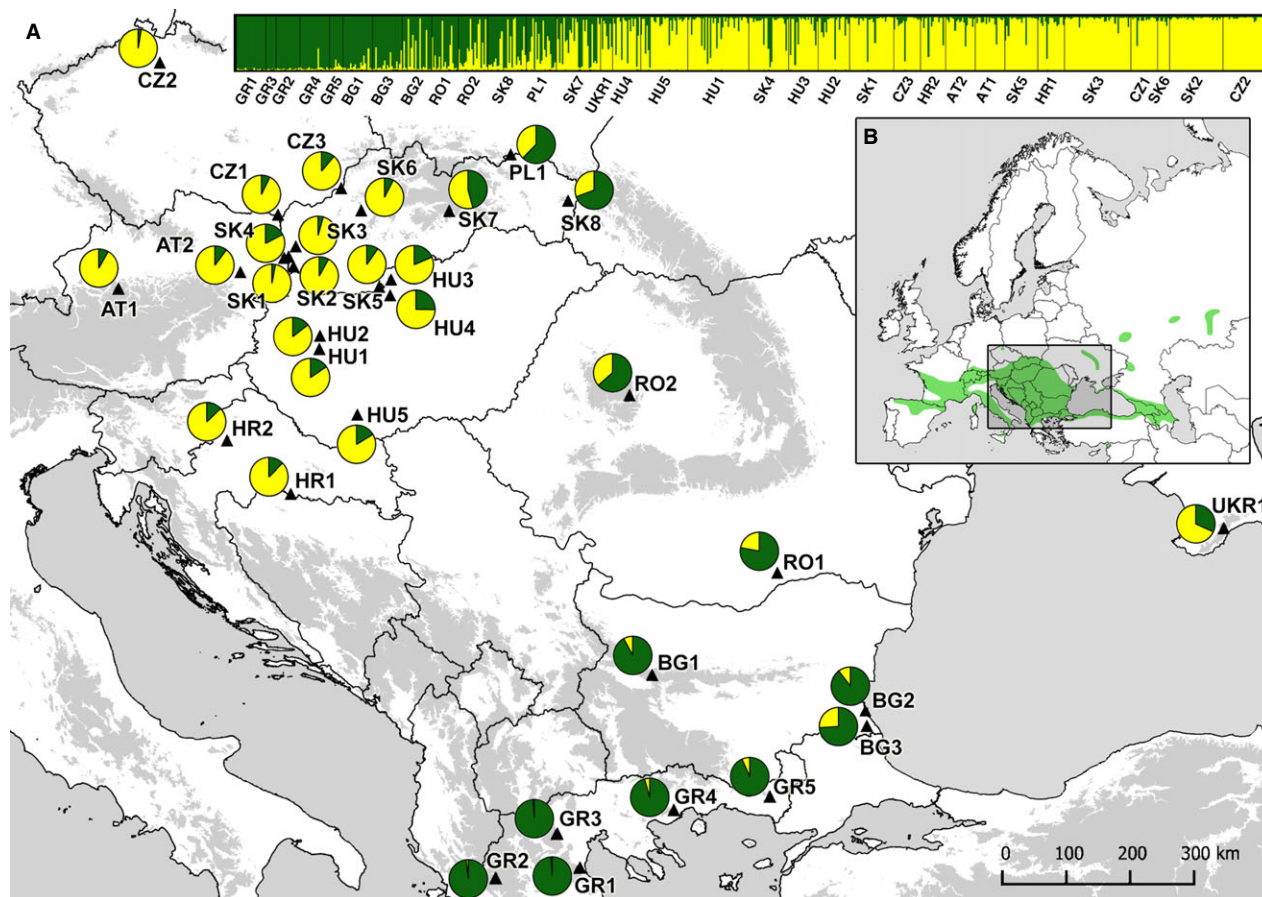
A

GR1 GR3 GR2 GR4 GR5 BG1 BG3 BG2 RO1 RO2 SK8 PL1 SK7 UKR1 HU4 HU5 HU1 SK4 HU3 HU2 SK1 CZ3 HR2 AT2 AT1 SK5 HR1 SK3 CZ1 SK6 SK2 CZ2

CZ2

CZ3

CZ1

SK6

PL1

SK7

SK8

SK4

SK3

AT2

AT1

SK1

SK2

SK5

HU3

HU4

HU2

HU1

RO2

HU5

HR2

HR1

UKR1

RO1

BG1

BG2

BG3

GR5

GR4

GR3

GR2

GR1

B

0 100 200 300 km